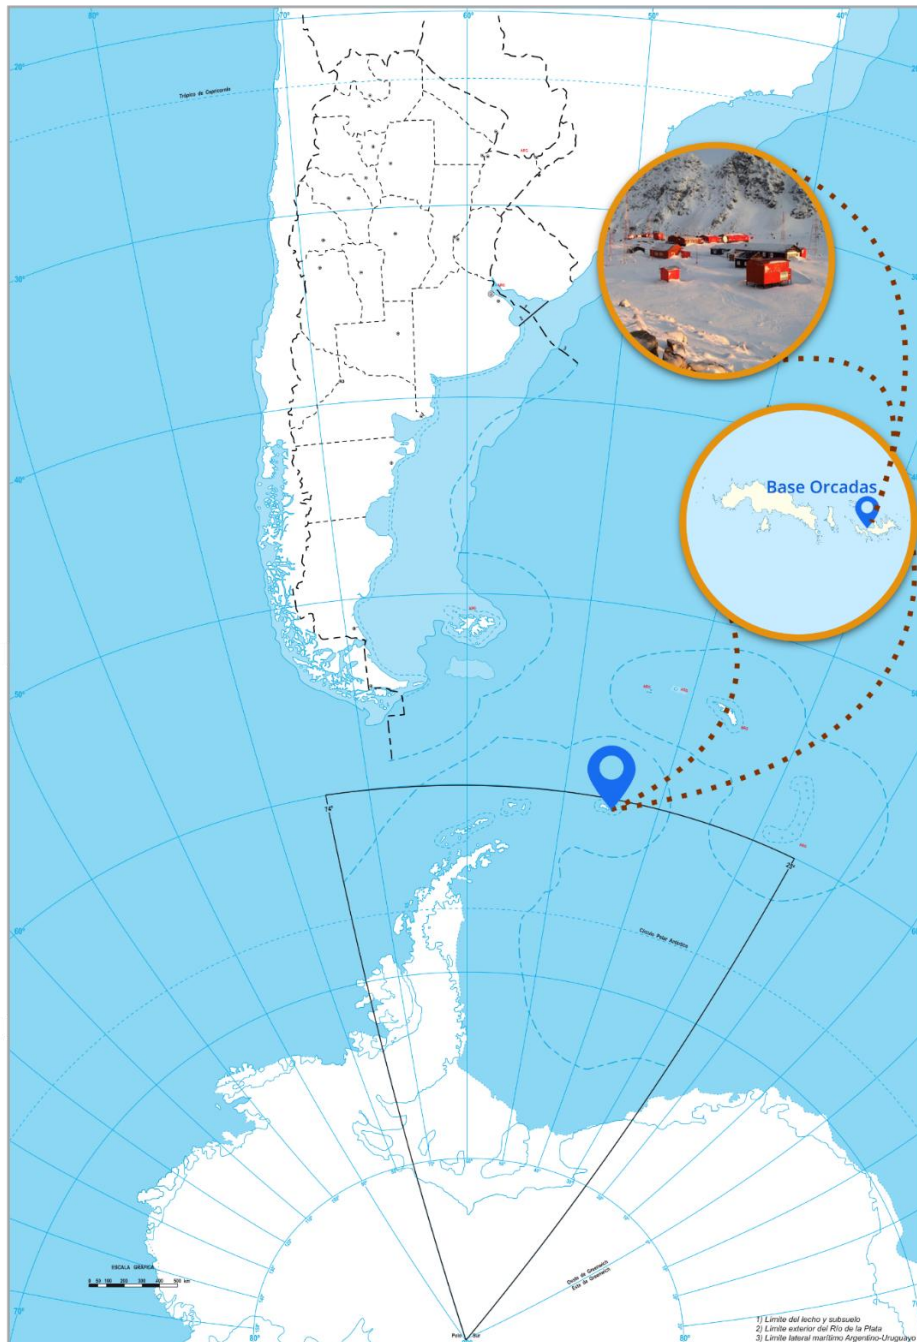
80°
70°
60°
50°
40°
20°
30°
40°
50°
60°
70°
Trópico de Capricornio
Base Orcadas
74°
25°
Círculo Polar Antártico
ESCALA GRÁFICA
0 50 100 200 300 400 500 km
Oeste de Greenwich
Este de Greenwich
Polo Sur
80°
80°
1) Límite del lecho y subsuelo
2) Límite exterior del Río de la Plata
3) Límite lateral marítimo Argentino-Uruguayo